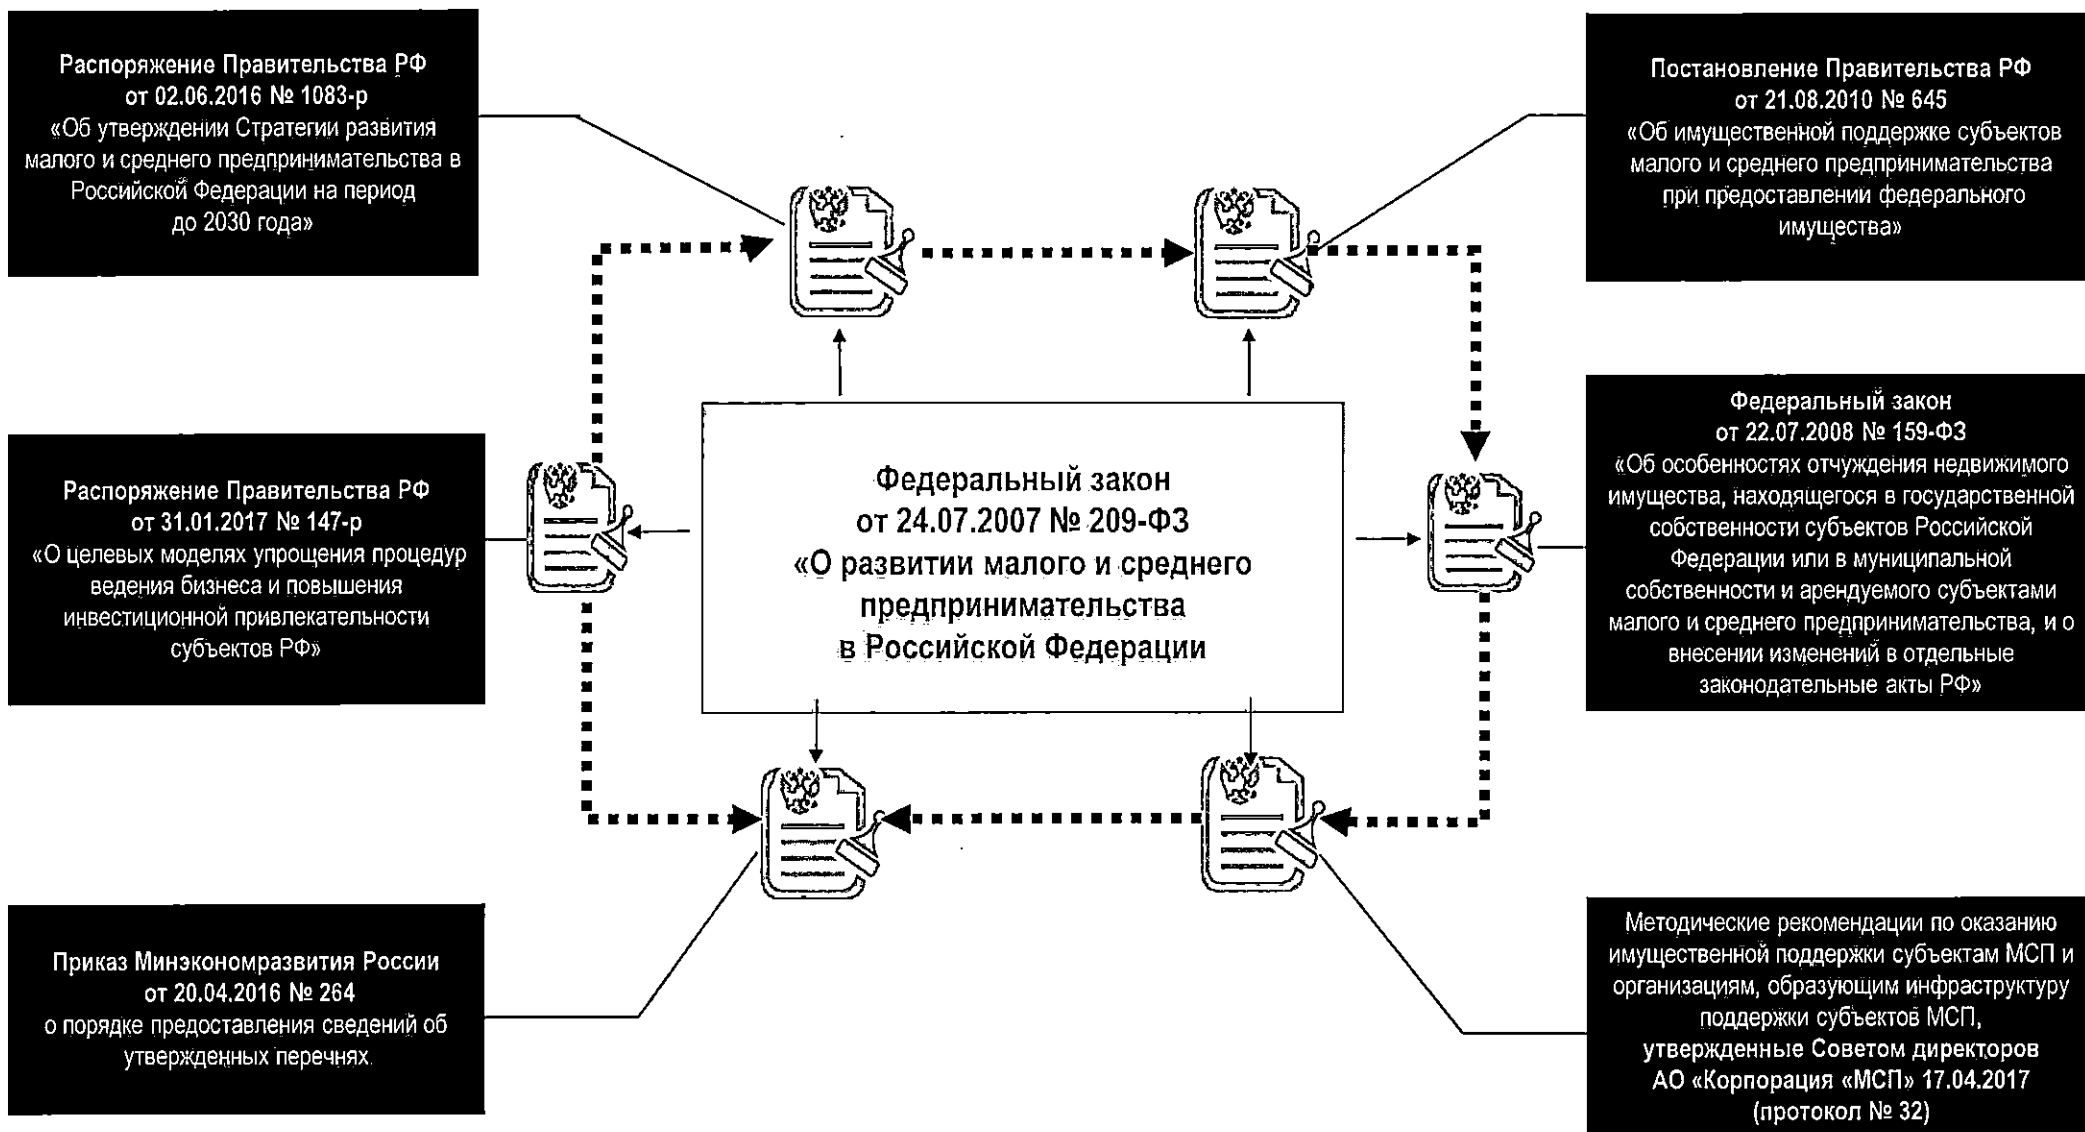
**Распоряжение Правительства РФ от 02.06.2016 № 1083-р**
«Об утверждении Стратегии развития малого и среднего предпринимательства в Российской Федерации на период до 2030 года»

**Постановление Правительства РФ от 21.08.2010 № 645**
«Об имущественной поддержке субъектов малого и среднего предпринимательства при предоставлении федерального имущества»

**Распоряжение Правительства РФ от 31.01.2017 № 147-р**
«О целевых моделях упрощения процедур ведения бизнеса и повышения инвестиционной привлекательности субъектов РФ»

**Федеральный закон от 24.07.2007 № 209-ФЗ «О развитии малого и среднего предпринимательства в Российской Федерации**

**Федеральный закон от 22.07.2008 № 159-ФЗ**
«Об особенностях отчуждения недвижимого имущества, находящегося в государственной собственности субъектов Российской Федерации или в муниципальной собственности и арендуемого субъектами малого и среднего предпринимательства, и о внесении изменений в отдельные законодательные акты РФ»

**Приказ Минэкономразвития России от 20.04.2016 № 264**
о порядке предоставления сведений об утвержденных перечнях.

Методические рекомендации по оказанию имущественной поддержки субъектам МСП и организациям, образующим инфраструктуру поддержки субъектов МСП,
**утвержденные Советом директоров АО «Корпорация «МСП» 17.04.2017 (протокол № 32)**